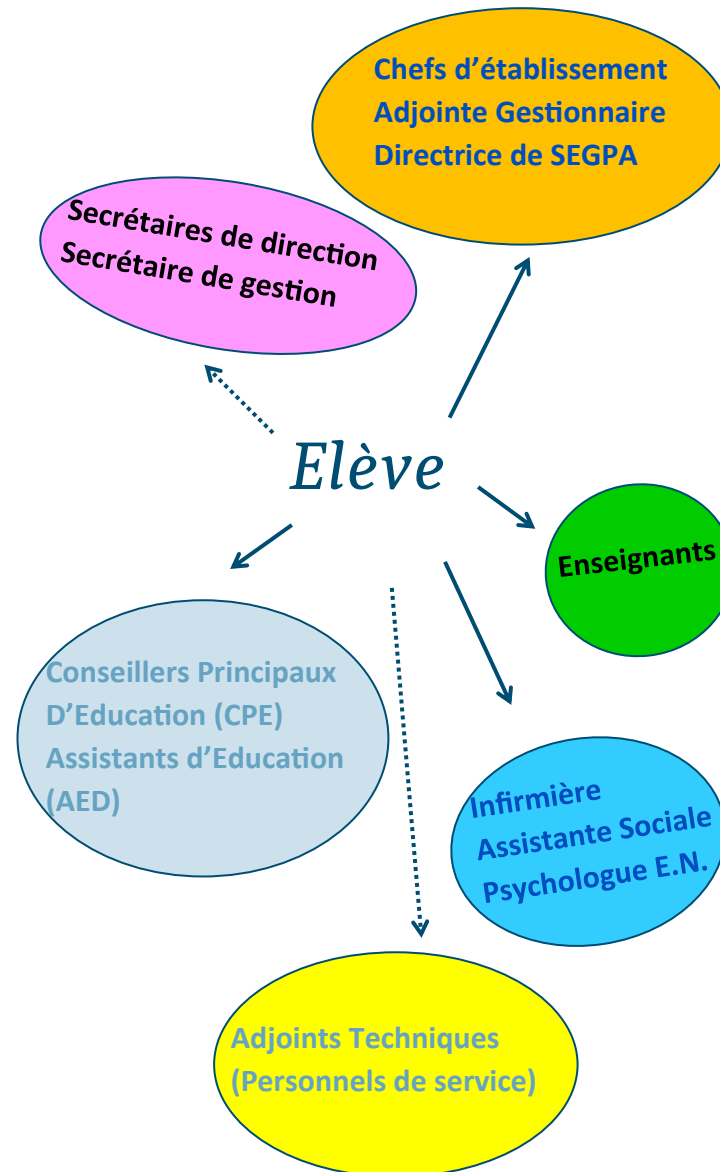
Chefs d'établissement
Adjointe Gestionnaire
Directrice de SEGPA

Secrétaires de direction
Secrétaire de gestion

Elève

Enseignants

Conseillers Principaux D'Education (CPE)
Assistants d'Education (AED)

Infirmière
Assistante Sociale
Psychologue E.N.

Adjoints Techniques
(Personnels de service)